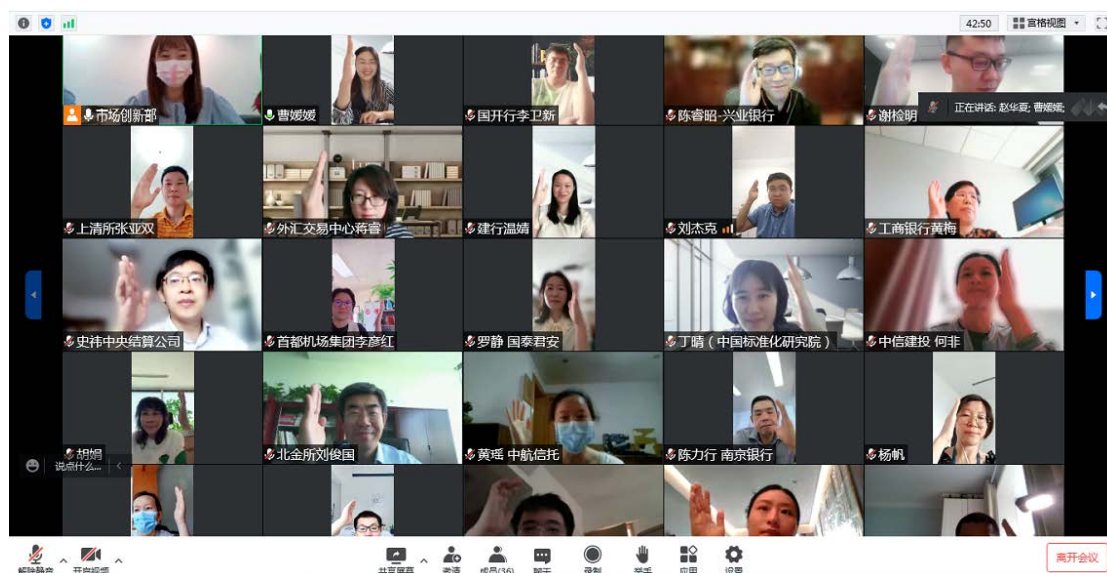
42:50
宫格视图

市场创新部
曹媛媛
国开行李卫新
陈睿昭-兴业银行
谢检明
正在讲话: 赵华夏; 曹媛媛;

上清所张亚双
外汇交易中心蒋睿
建行温婧
刘杰克
工商银行黄梅

史伟中央结算公司
首都机场集团李彦红
罗静 国泰君安
丁晴（中国标准化研究院）
中信建投 何非

胡娟
说点什么...
北金所刘俊国
黄瑶 中航信托
陈力行 南京银行
杨帆

解除静音
开启视频
共享屏幕
邀请
成员(36)
聊天
录制
举手
应用
设置
离开会议